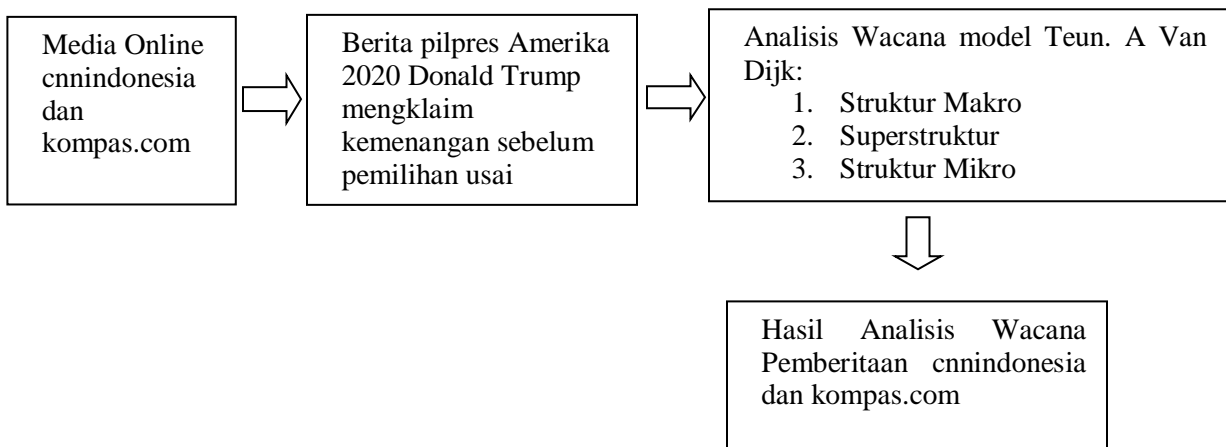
Media Online cnnindonesia dan kompas.com

Berita pilpres Amerika 2020 Donald Trump mengklaim kemenangan sebelum pemilihan usai

Analisis Wacana model Teun. A Van Dijk:
1. Struktur Makro
2. Superstruktur
3. Struktur Mikro

Hasil Analisis Wacana Pemberitaan cnnindonesia dan kompas.com